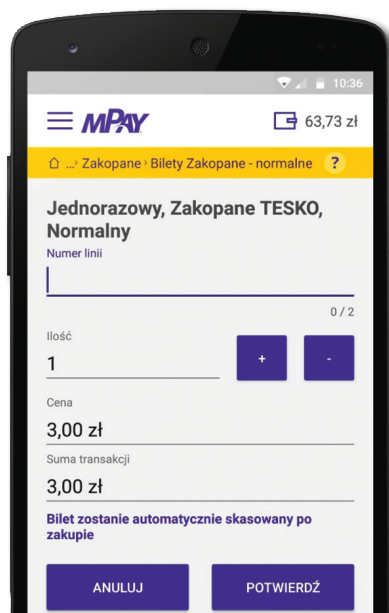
10:36

MPAY

63,73 zł

...› Zakopane › Bilety Zakopane - normalne ?

Jednorazowy, Zakopane TESKO, Normalny

Numer linii

0 / 2

Ilość

1

+

-

Cena

3,00 zł

Suma transakcji

3,00 zł

Bilet zostanie automatycznie skasowany po zakupie

ANULUJ

POTWIERDŹ